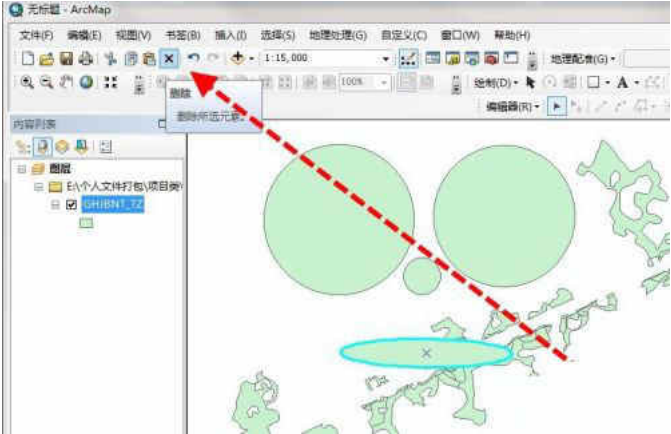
无标题 - ArcMap

文件(F) 编辑(E) 视图(V) 书签(B) 插入(I) 选择(S) 地理处理(G) 自定义(C) 窗口(W) 帮助(H)

1:15,000

地理配准(G)

100%

绘制(D)

编辑器(R)

删除

删除所选元素。

内容列表

图层

E:\个人文件打包\项目类\

GHJBNT_TZ